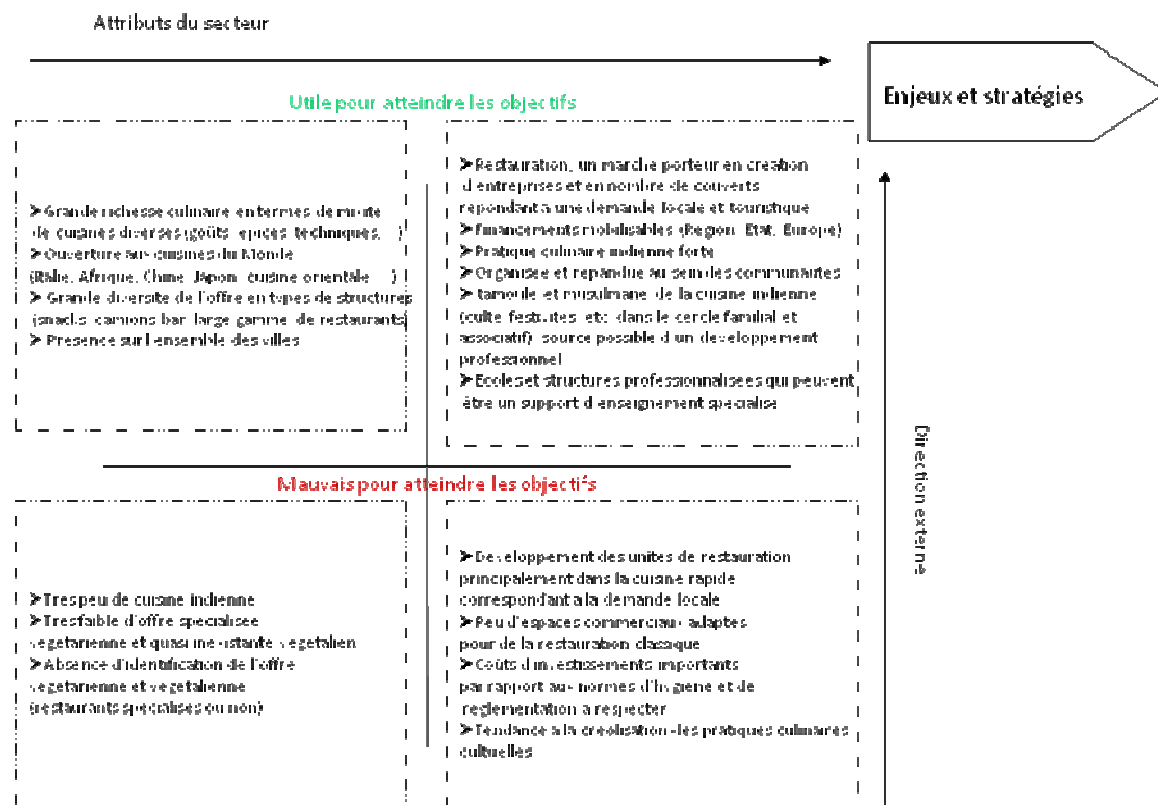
Attributs du secteur

Enjeux et stratégies

Utile pour atteindre les objectifs

➤Grande richesse culinaire en termes de mixité de cuisines diverses (goûts, épices, techniques, ...)
➤Ouverture sur cuisines du Monde (Italie, Afrique, Chine, Japon, cuisine orientale ...)
➤ Grande diversité de l'offre en types de structures (snacks, camions bar, large gamme de restaurants)
➤ Présence sur l'ensemble des villes

➤Restauration, un marché porteur en création d'entreprises et en nombre de couverts répondant à une demande locale et touristique
➤Financements mobilisables (Région, Etat, Europe)
➤Pratique culinaire indienne forte
➤Organisée et répandue au sein des communautés
➤tamoule et musulmane, de la cuisine indienne (culte, festivités, etc. dans le cercle familial et associatif): source possible d'un développement professionnel
➤Ecoles et structures professionnalisées qui peuvent être un support d'enseignement spécialisé

Direction externe

Mauvais pour atteindre les objectifs

➤Très peu de cuisine indienne
➤Très faible d'offre spécialisée végétarienne et quasi inexistante végétalien
➤Absence d'identification de l'offre végétarienne et végétalienne (restaurants spécialisés ou non)

➤Développement des unités de restauration principalement dans la cuisine rapide correspondant à la demande locale
➤Peu d'espaces commerciaux adaptés pour de la restauration classique
➤Coûts d'investissements importants par rapport aux normes d'hygiène et de réglementation à respecter
➤Tendance à la créolisation des pratiques culinaires culturelles